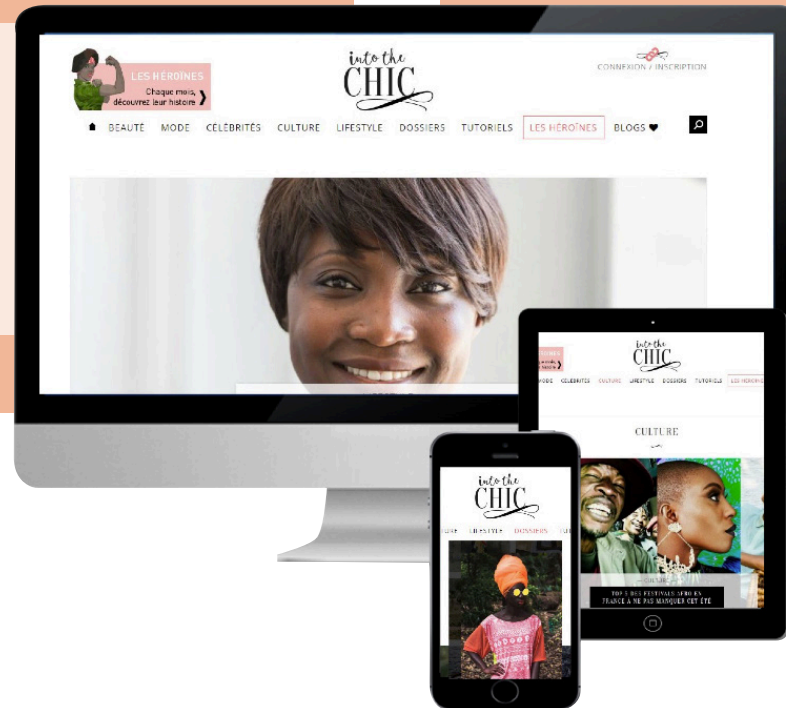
LES HÉROÏNES
Chaque mois, découvrez leur histoire ❯

into the CHIC

CONNEXION / INSCRIPTION

BEAUTÉ MODE CÉLÉBRITÉS CULTURE LIFESTYLE DOSSIERS TUTORIELS LES HÉROÏNES BLOGS ♥

into the CHIC

MODE CÉLÉBRITÉS CULTURE LIFESTYLE DOSSIERS TUTORIELS LES HÉROÏNES

CULTURE

TOP 5 DES FESTIVALS AFRO EN FRANCE A NE PAS MANQUER CET ÉTÉ

into the CHIC

LIFESTYLE DOSSIERS